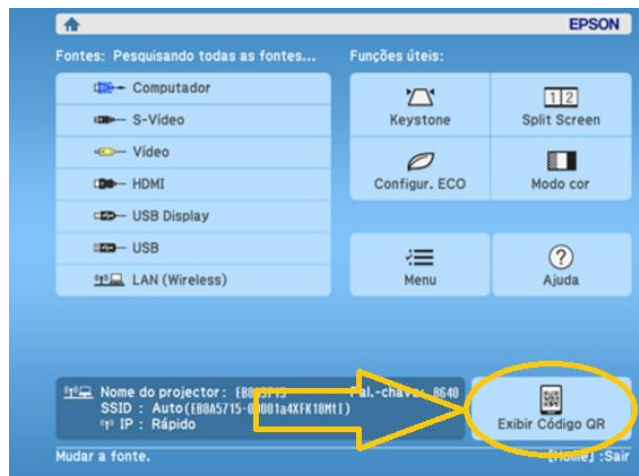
EPSON

Fontes: Pesquisando todas as fontes...

Computador
S-Vídeo
Vídeo
HDMI
USB Display
USB
LAN (Wireless)

Funções úteis:

Keystone
1 2
Split Screen
Configur. ECO
Modo cor
Menu
Ajuda

Nome do projector : EB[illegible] Pal.-chave: 8640
SSID : Auto(EB0A5715-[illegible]001a4XFK10Mt1)
IP : Rápido

Exibir Código QR

Mudar a fonte.
[Home] :Sair